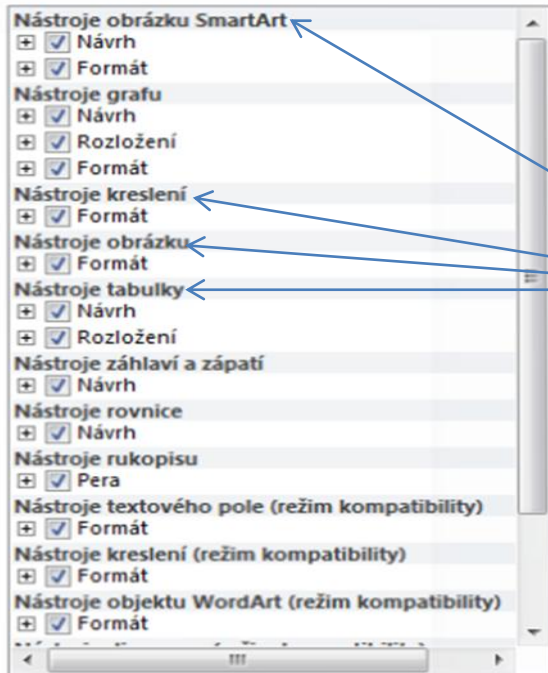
Nástroje obrázku SmartArt
Návrh
Formát
Nástroje grafu
Návrh
Rozložení
Formát
Nástroje kreslení
Formát
Nástroje obrázku
Formát
Nástroje tabulky
Návrh
Rozložení
Nástroje záhlaví a zápatí
Návrh
Nástroje rovnice
Návrh
Nástroje rukopisu
Pera
Nástroje textového pole (režim kompatibility)
Formát
Nástroje kreslení (režim kompatibility)
Formát
Nástroje objektu WordArt (režim kompatibility)
Formát
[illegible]